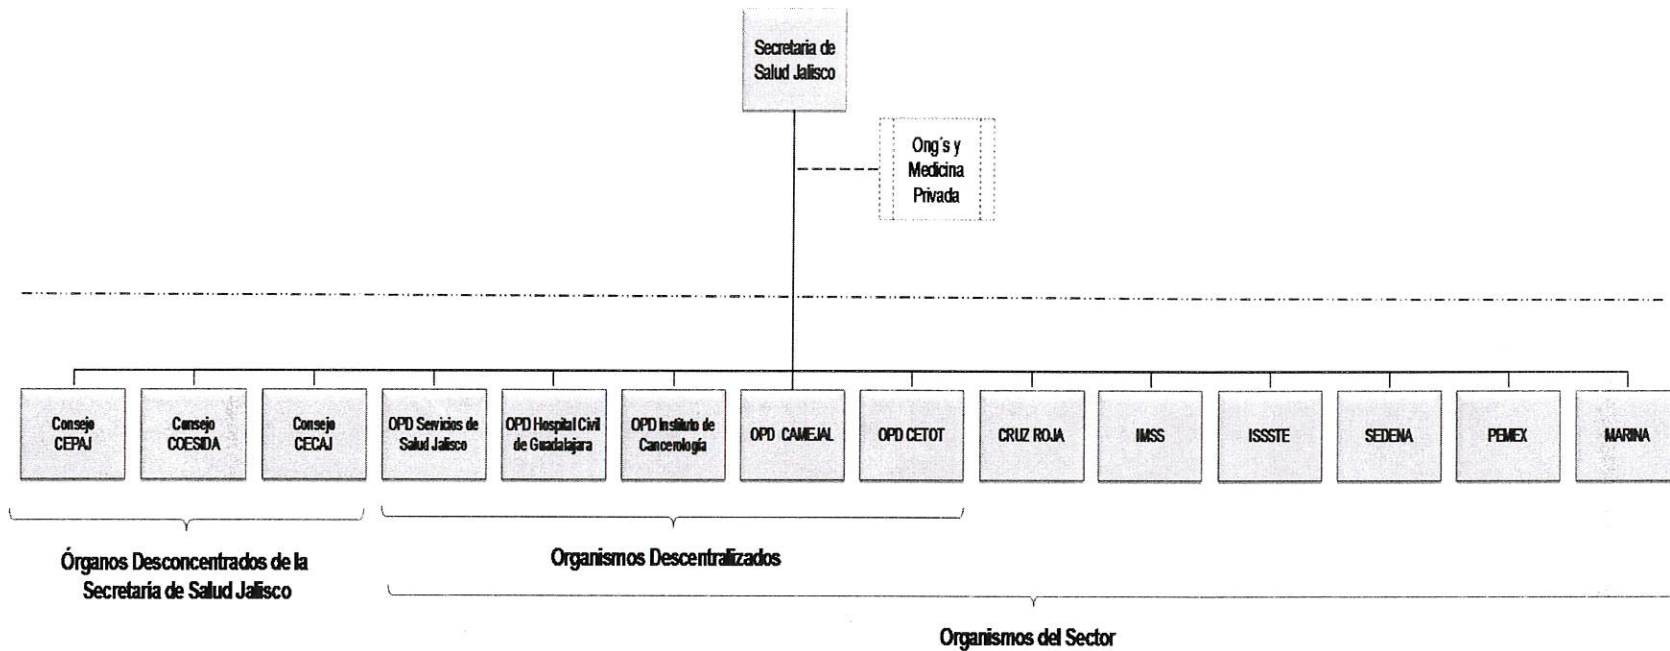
Secretaria de Salud Jalisco

Ong´s y Medicina Privada

Consejo CEPAJ

Consejo COESIDA

Consejo CECAJ

OPD Servicios de Salud Jalisco

OPD Hospital Civil de Guadalajara

OPD Instituto de Cancerología

OPD CAMEJAL

OPD CETOT

CRUZ ROJA

IMSS

ISSSTE

SEDENA

PEMEX

MARINA

Órganos Desconcentrados de la Secretaría de Salud Jalisco

Organismos Descentralizados

Organismos del Sector